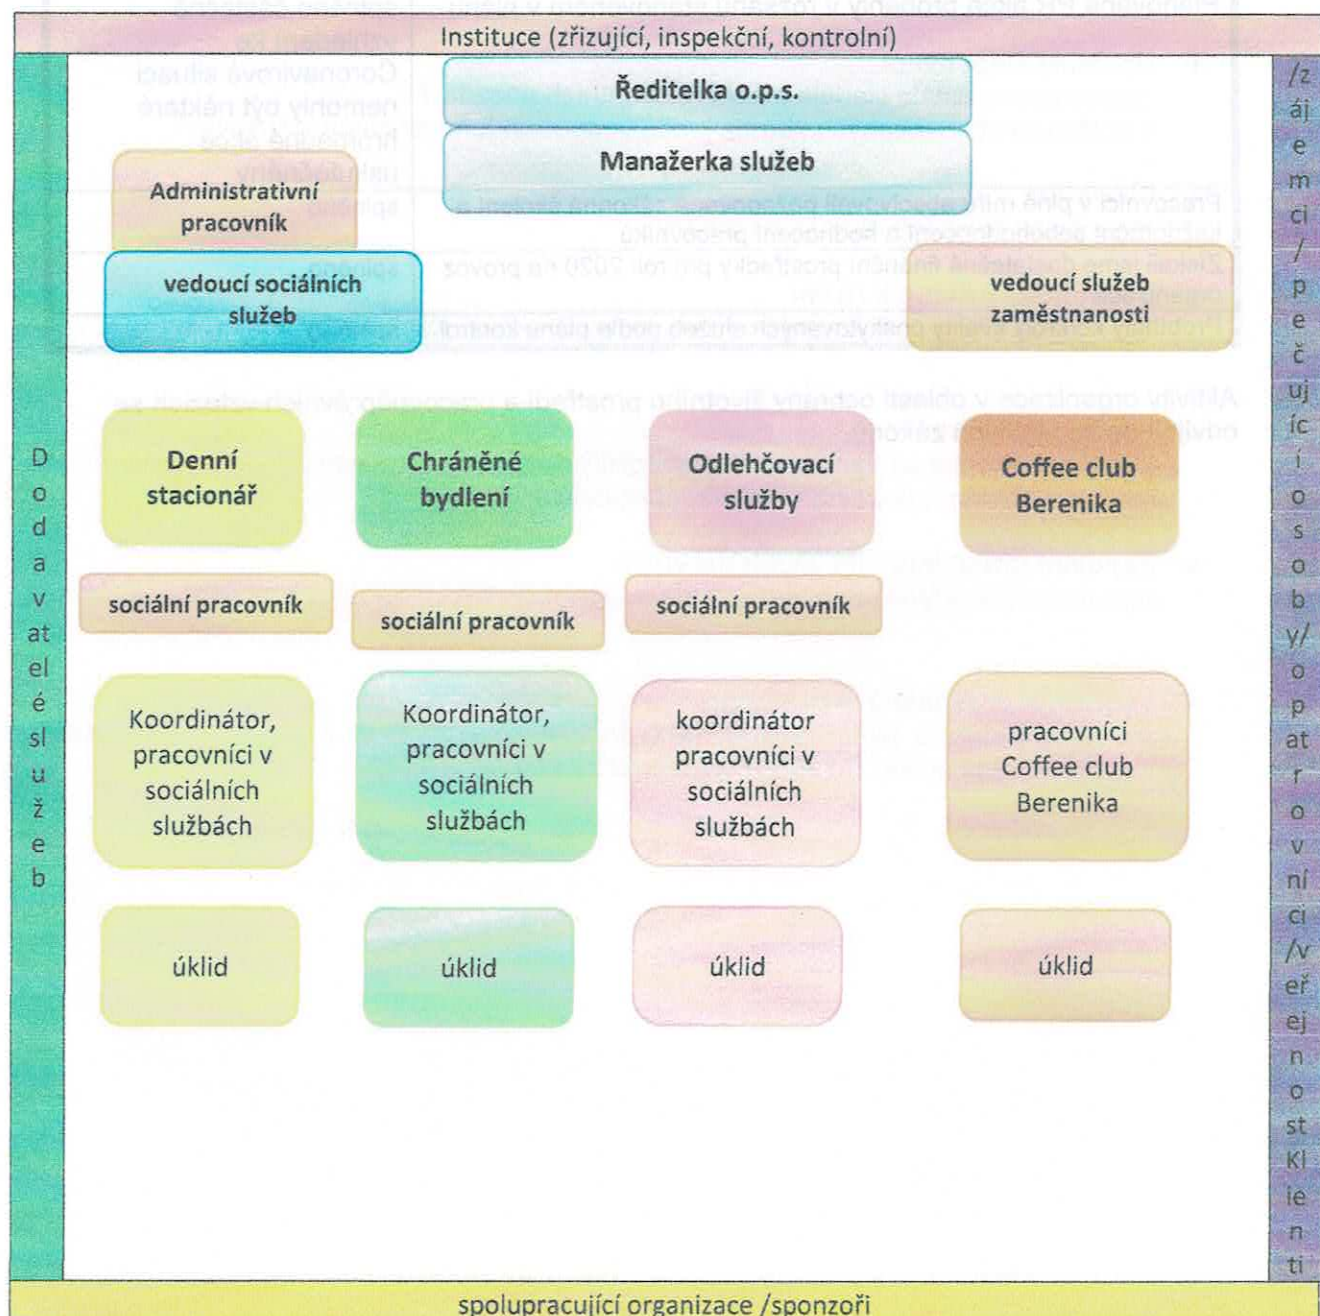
Instituce (zřizující, inspekční, kontrolní)

Ředitelka o.p.s.

Manažerka služeb

Administrativní pracovník

vedoucí sociálních služeb

vedoucí služeb zaměstnanosti

Dodavatelé služeb

/zájemci/pečující osoby/opatrovníci/veřejnost Klienti

Denní stacionář

Chráněné bydlení

Odlehčovací služby

Coffee club Berenika

sociální pracovník

sociální pracovník

sociální pracovník

Koordinátor, pracovníci v sociálních službách

Koordinátor, pracovníci v sociálních službách

koordinátor pracovníci v sociálních službách

pracovníci Coffee club Berenika

úklid

úklid

úklid

úklid

spolupracující organizace /sponzoři